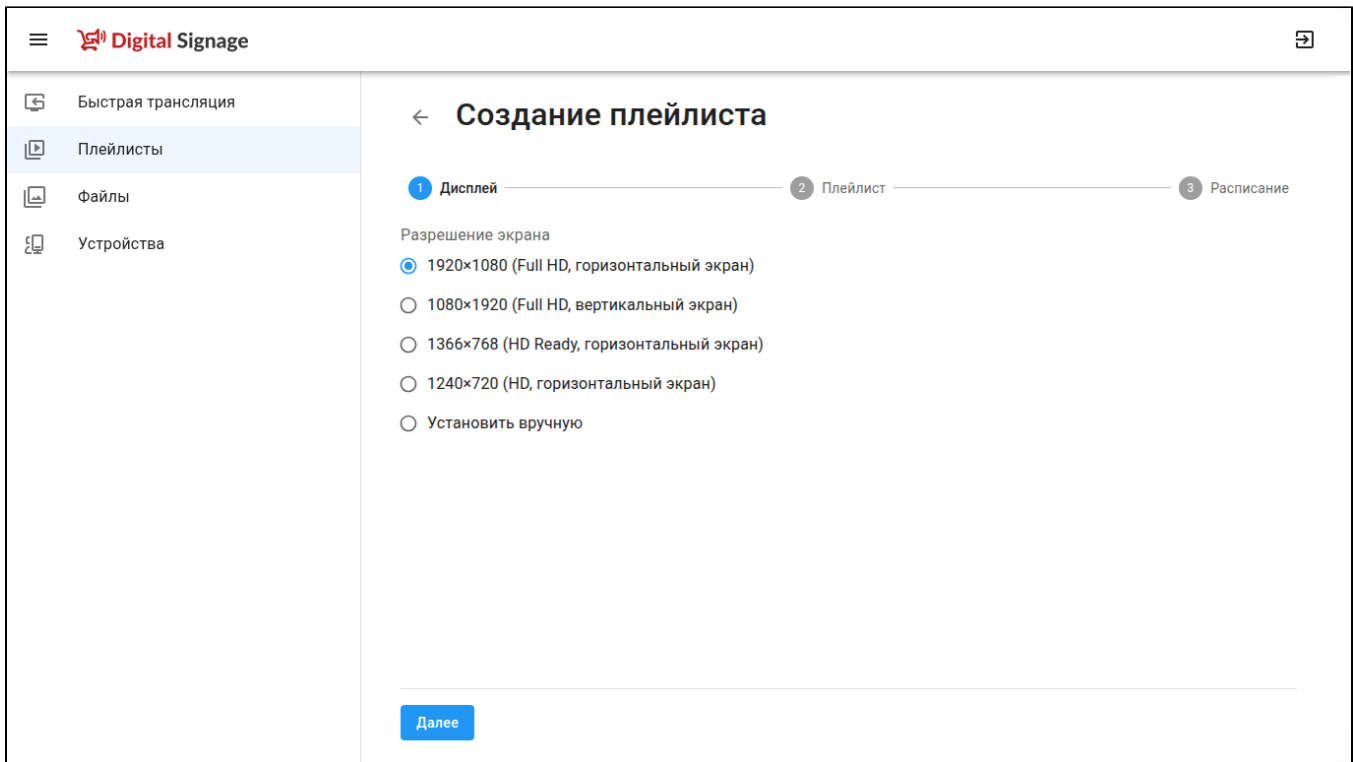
Digital Signage

Быстрая трансляция
Плейлисты
Файлы
Устройства

← Создание плейлиста

1 Дисплей
2 Плейлист
3 Расписание

Разрешение экрана

1920×1080 (Full HD, горизонтальный экран)
1080×1920 (Full HD, вертикальный экран)
1366×768 (HD Ready, горизонтальный экран)
1240×720 (HD, горизонтальный экран)
Установить вручную

Далее